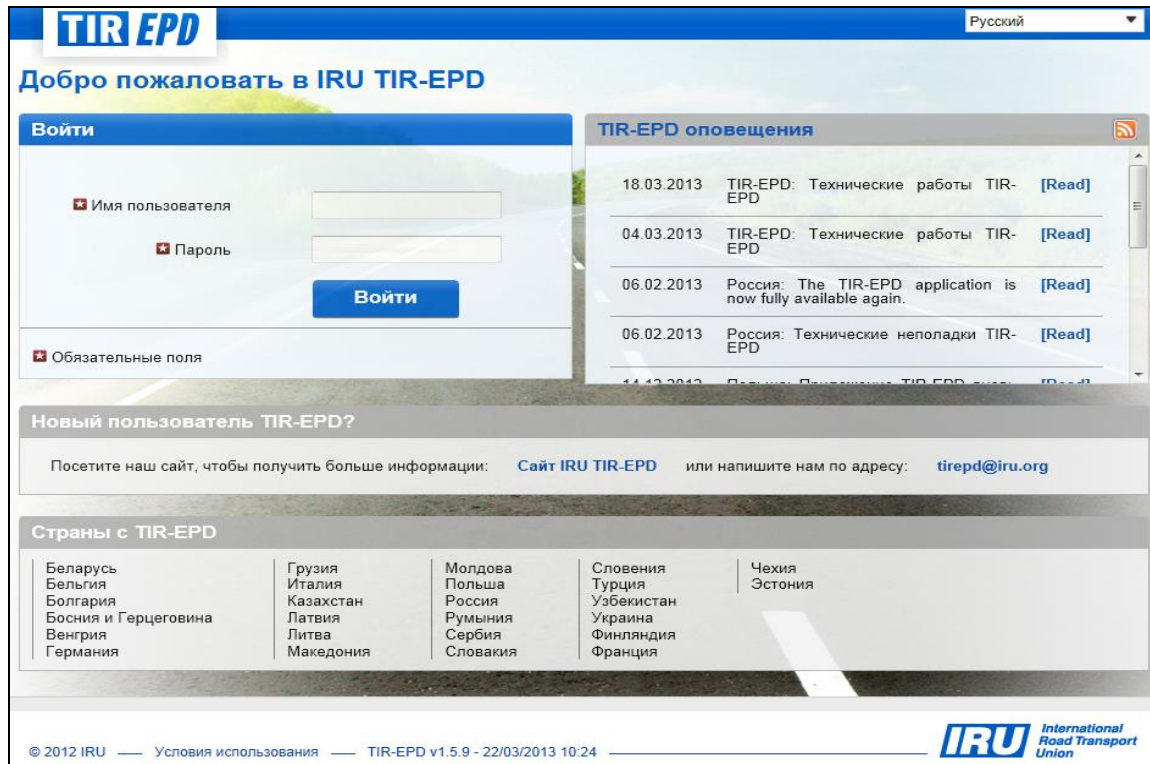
TIR EPD

Русский

Добро пожаловать в IRU TIR-EPD

Войти

Имя пользователя

Пароль

Войти

Обязательные поля

TIR-EPD оповещения

| | | |
|---|---|---|
| 18.03.2013 | TIR-EPD: Технические работы TIR-EPD | [Read] |
| 04.03.2013 | TIR-EPD: Технические работы TIR-EPD | [Read] |
| 06.02.2013 | Россия: The TIR-EPD application is now fully available again. | [Read] |
| 06.02.2013 | Россия: Технические неполадки TIR-EPD | [Read] |
| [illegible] | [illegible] | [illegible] |

Новый пользователь TIR-EPD?

Посетите наш сайт, чтобы получить больше информации: Сайт IRU TIR-EPD или напишите нам по адресу: tirepd@iru.org

Страны с TIR-EPD

Беларусь
Бельгия
Болгария
Босния и Герцеговина
Венгрия
Германия

Грузия
Италия
Казахстан
Латвия
Литва
Македония

Молдова
Польша
Россия
Румыния
Сербия
Словакия

Словения
Турция
Узбекистан
Украина
Финляндия
Франция

Чехия
Эстония

© 2012 IRU — Условия использования — TIR-EPD v1.5.9 - 22/03/2013 10:24

IRU International Road Transport Union